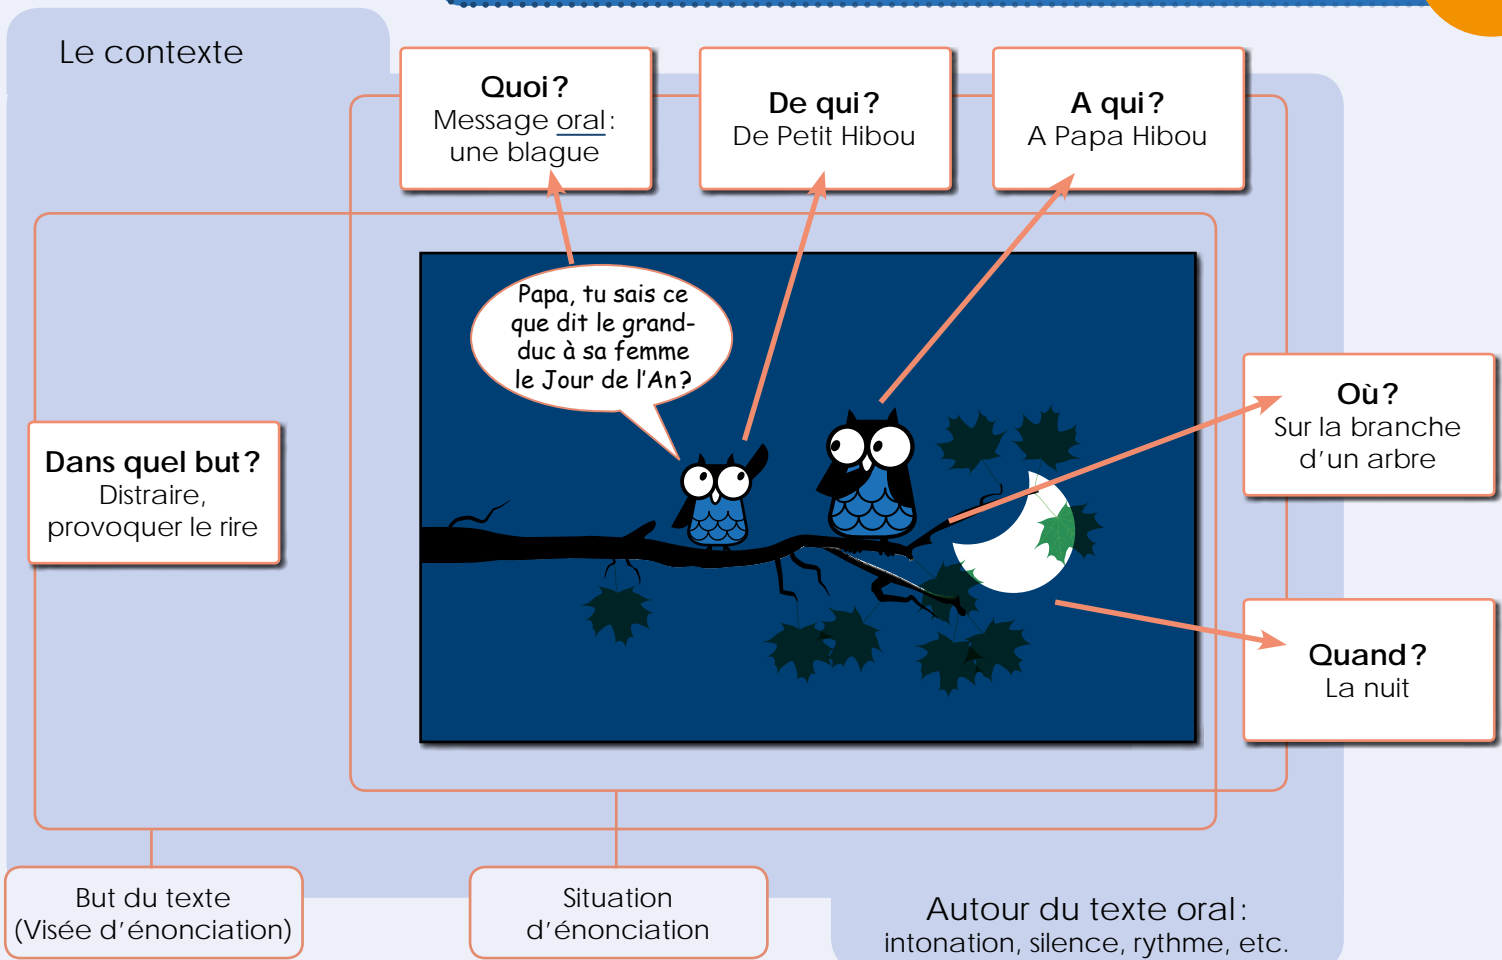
Le contexte

Quoi ?
Message oral :
une blague

De qui ?
De Petit Hibou

A qui ?
A Papa Hibou

Papa, tu sais ce que dit le grand-duc à sa femme le Jour de l'An ?

Où ?
Sur la branche d'un arbre

Dans quel but ?
Distraire,
provoquer le rire

Quand ?
La nuit

But du texte
(Visée d'énonciation)

Situation
d'énonciation

Autour du texte oral :
intonation, silence, rythme, etc.